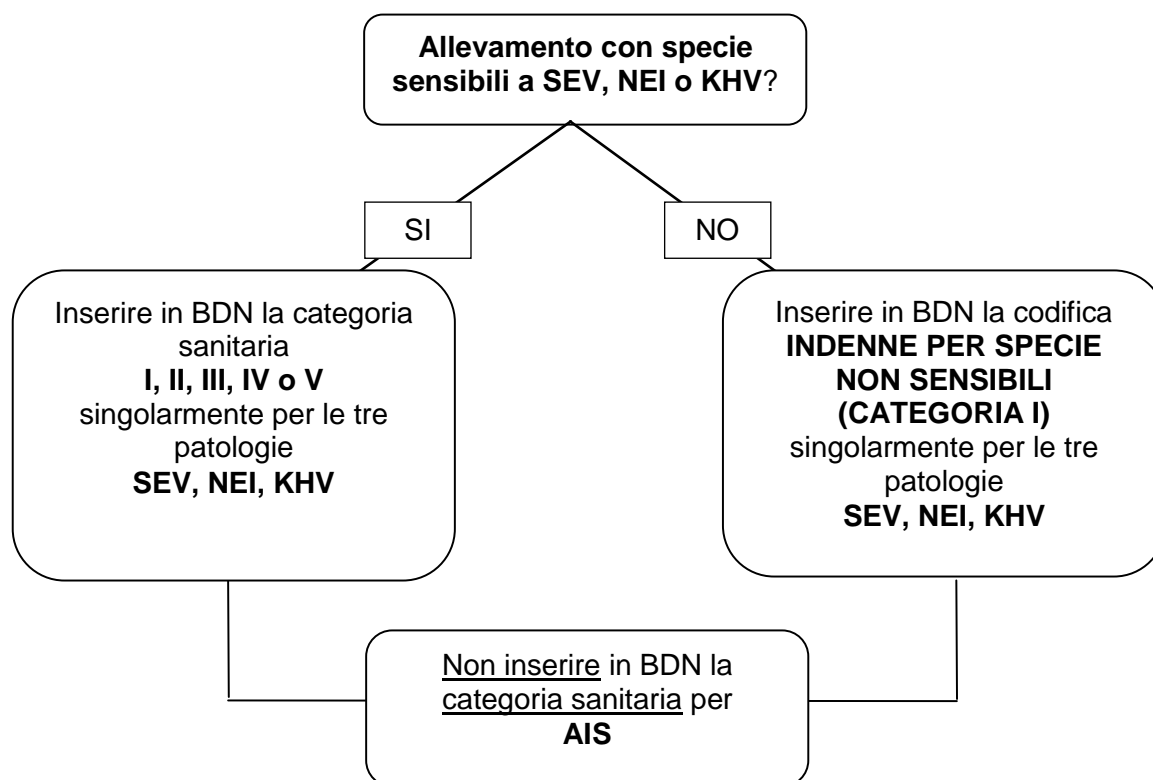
Allevamento con specie sensibili a SEV, NEI o KHV?

SI

NO

Inserire in BDN la categoria sanitaria I, II, III, IV o V singolarmente per le tre patologie SEV, NEI, KHV

Inserire in BDN la codifica INDENNE PER SPECIE NON SENSIBILI (CATEGORIA I) singolarmente per le tre patologie SEV, NEI, KHV

Non inserire in BDN la categoria sanitaria per AIS